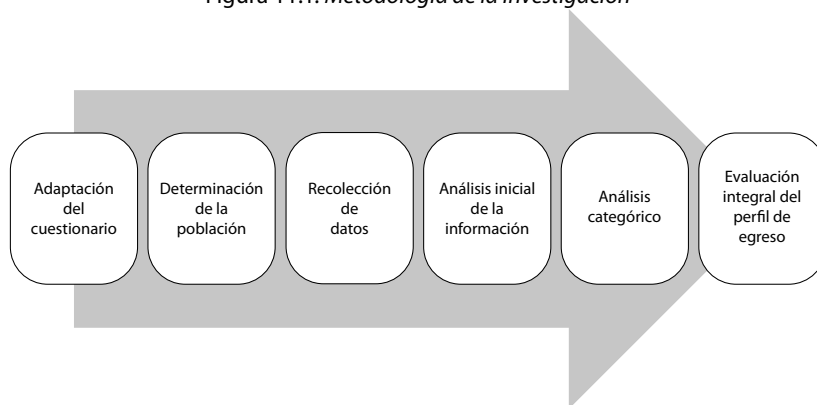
Figura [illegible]. Metodología de la investigación

Adaptación del cuestionario

Determinación de la población

Recolección de datos

Análisis inicial de la información

Análisis categórico

Evaluación integral del perfil de egreso